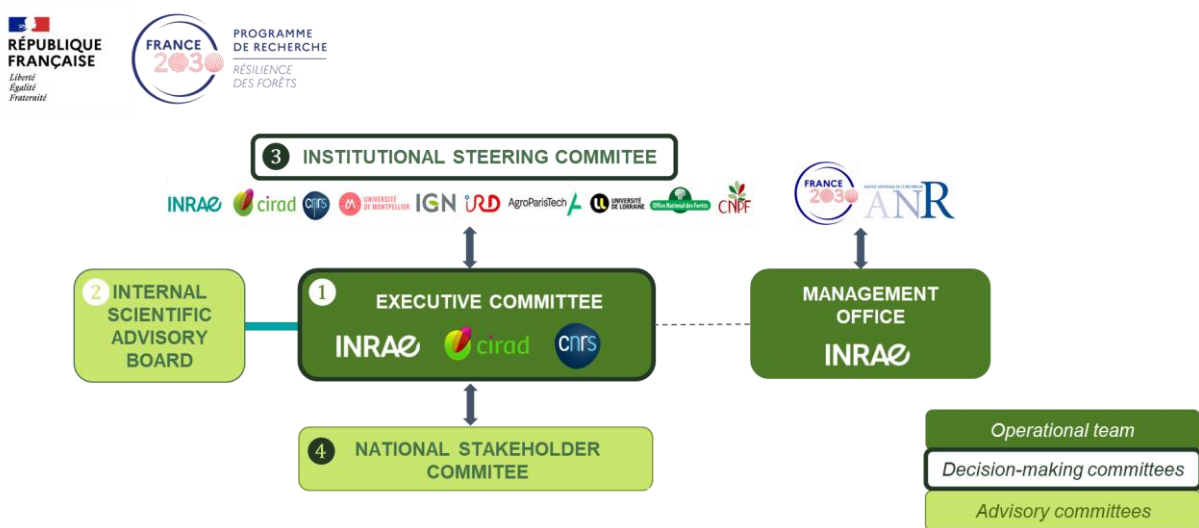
RÉPUBLIQUE FRANÇAISE
Liberté
Égalité
Fraternité

FRANCE 2030

PROGRAMME DE RECHERCHE
RÉSILIENCE DES FORÊTS

3 INSTITUTIONAL STEERING COMMITEE

INRAE cirad cnrs UNIVERSITÉ DE MONTPELLIER IGN IRD AgroParisTech UNIVERSITÉ DE LORRAINE Office National des Forêts CNPF

FRANCE 2030 ANR

2 INTERNAL SCIENTIFIC ADVISORY BOARD

1 EXECUTIVE COMMITTEE
INRAE cirad cnrs

MANAGEMENT OFFICE
INRAE

4 NATIONAL STAKEHOLDER COMMITEE

Operational team
Decision-making committees
Advisory committees